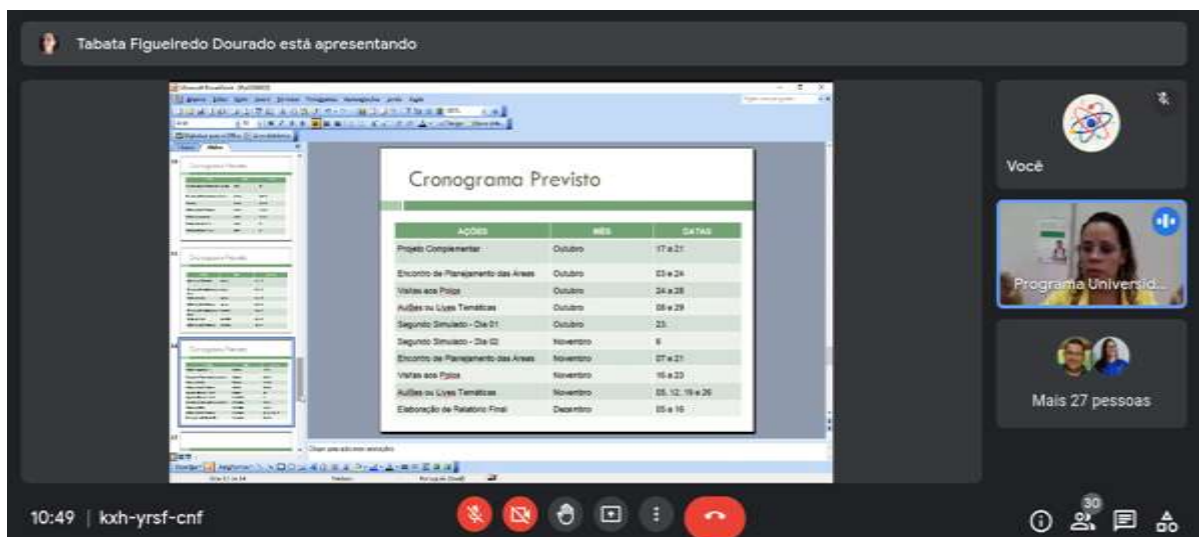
Tabata Figueiredo Dourado está apresentando

Cronograma Previsto

| AÇÕES | MÊS | DATAS |
|---|---|---|
| Projeto Complementar | Outubro | 17 a 21 |
| Encontro de Planejamento das Áreas | Outubro | 03 a 24 |
| Visitas aos Polos | Outubro | 24 a 28 |
| Aulões ou Lives Temáticas | Outubro | 06 a 29 |
| Segundo Simulado - Dia 01 | Outubro | 23 |
| Segundo Simulado - Dia 02 | Novembro | 6 |
| Encontro de Planejamento das Áreas | Novembro | 07 a 21 |
| Visitas aos Polos | Novembro | 16 a 23 |
| Aulões ou Lives Temáticas | Novembro | 05, 12, 19 e 26 |
| Elaboração de Relatório Final | Dezembro | 05 a 16 |

Você

Programa Universid...

Mais 27 pessoas

10:49 | kxh-yrsf-cnf

30